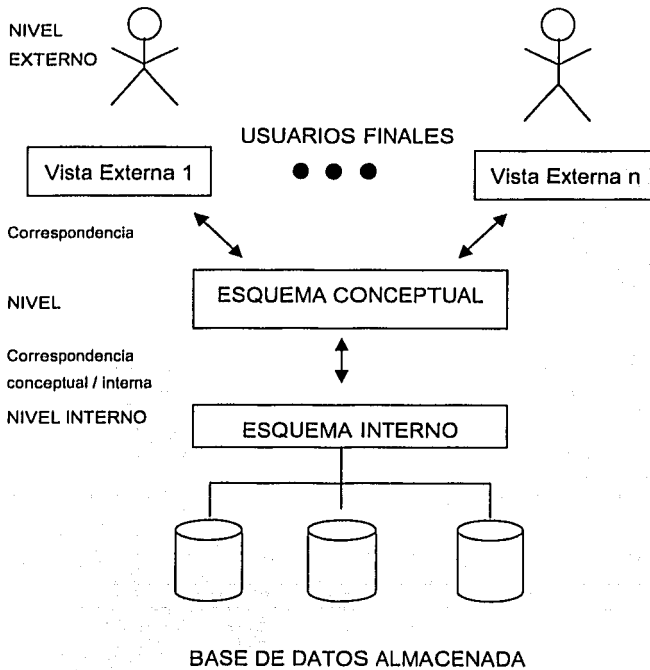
NIVEL EXTERNO

USUARIOS FINALES

Vista Externa 1

Vista Externa n

Correspondencia

NIVEL

ESQUEMA CONCEPTUAL

Correspondencia conceptual / interna

NIVEL INTERNO

ESQUEMA INTERNO

BASE DE DATOS ALMACENADA